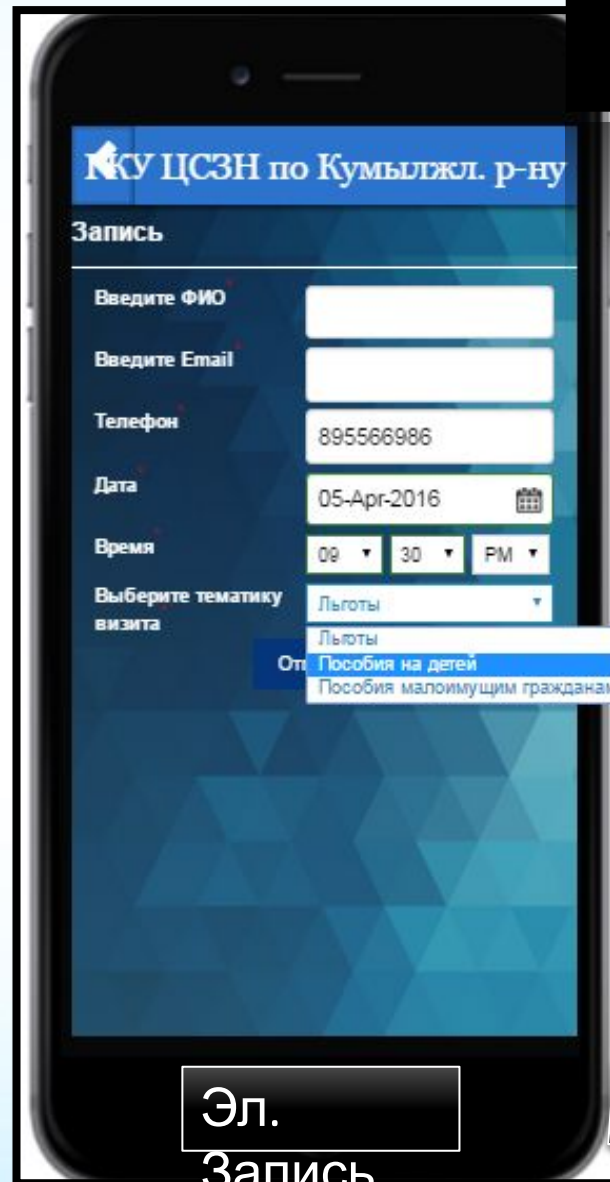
КУ ЦСЗН по Кумылжл. р-ну

Запись

Введите ФИО

Введите Email

Телефон

895566986

Дата

05-Apr-2016

Время

09 30 PM

Выберите тематику визита

Льготы

От

Льготы
Пособия на детей
Пособия малоимущим гражданам

Эл. Запись